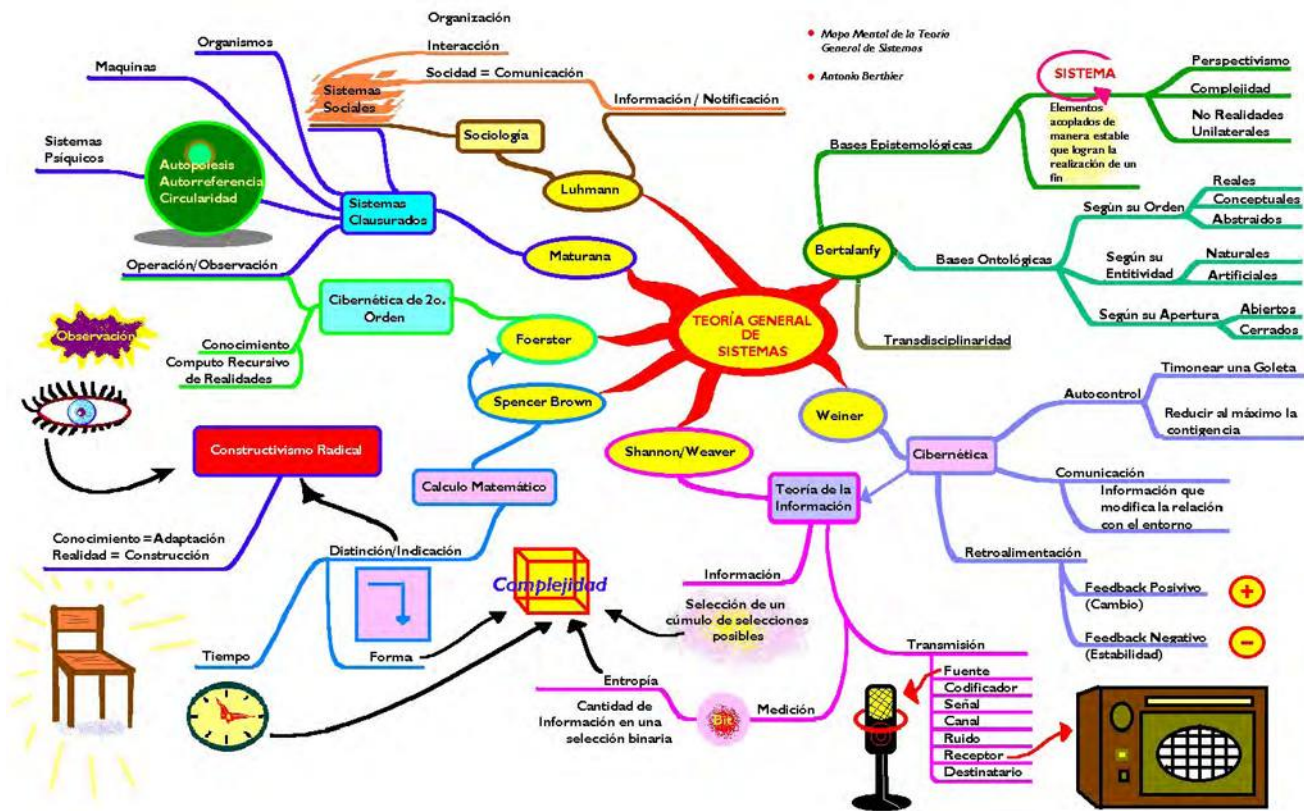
Mapa Mental de la Teoría General de Sistemas
Antonio Berthier

TEORÍA GENERAL DE SISTEMAS

Luhmann
Sociología
Sistemas Sociales
Organización
Interacción
Sociedad = Comunicación
Información / Notificación

Maturana
Sistemas Clausurados
Organismos
Maquinas
Sistemas Psíquicos
Autopoiesis
Autorreferencia
Circularidad
Operación/Observación

Foerster
Cibernética de 2o. Orden
Conocimiento
Computo Recursivo de Realidades
Observación

Spencer Brown
Calculo Matemático
Distinción/Indicación
Tiempo
Forma
Constructivismo Radical
Conocimiento = Adaptación
Realidad = Construcción

Complejidad

Bertalanfy
Bases Epistemológicas
SISTEMA
Elementos acoplados de manera estable que logran la realización de un fin
Perspectivismo
Complejidad
No Realidades Unilaterales
Bases Ontológicas
Según su Orden
Reales
Conceptuales
Abstraidos
Según su Entitividad
Naturales
Artificiales
Según su Apertura
Abiertos
Cerrados
Transdisciplinaridad

Weiner
Cibernética
Autocontrol
Timonear una Goleta
Reducir al máximo la contigencia
Comunicación
Información que modifica la relación con el entorno
Retroalimentación
Feedback Posivivo (Cambio)
Feedback Negativo (Estabilidad)

Shannon/Weaver
Teoría de la Información
Información
Selección de un cúmulo de selecciones posibles
Entropía
Cantidad de Información en una selección binaria
Bit
Medición
Transmisión
Fuente
Codificador
Señal
Canal
Ruido
Receptor
Destinatario